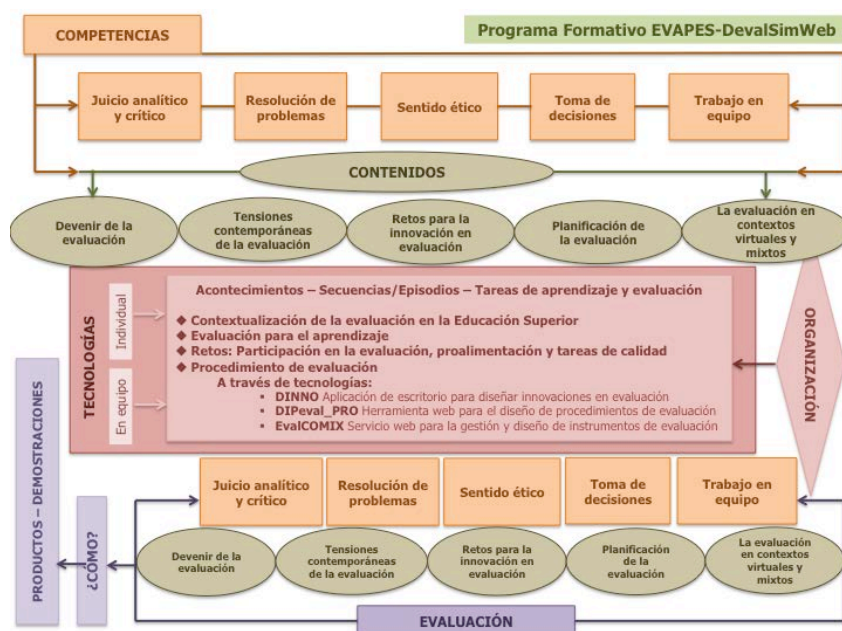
COMPETENCIAS

Programa Formativo EVAPES-DevalSimWeb

Juicio analítico y crítico

Resolución de problemas

Sentido ético

Toma de decisiones

Trabajo en equipo

CONTENIDOS

Devenir de la evaluación

Tensiones contemporáneas de la evaluación

Retos para la innovación en evaluación

Planificación de la evaluación

La evaluación en contextos virtuales y mixtos

TECNOLOGÍAS

Individual

En equipo

Acontecimientos – Secuencias/Episodios – Tareas de aprendizaje y evaluación

◆ Contextualización de la evaluación en la Educación Superior
◆ Evaluación para el aprendizaje
◆ Retos: Participación en la evaluación, proalimentación y tareas de calidad
◆ Procedimiento de evaluación

A través de tecnologías:

▪ DINNO Aplicación de escritorio para diseñar innovaciones en evaluación
▪ DIPeval_PRO Herramienta web para el diseño de procedimientos de evaluación
▪ EvalCOMIX Servicio web para la gestión y diseño de instrumentos de evaluación

ORGANIZACIÓN

PRODUCTOS – DEMOSTRACIONES

¿CÓMO?

Juicio analítico y crítico

Resolución de problemas

Sentido ético

Toma de decisiones

Trabajo en equipo

Devenir de la evaluación

Tensiones contemporáneas de la evaluación

Retos para la innovación en evaluación

Planificación de la evaluación

La evaluación en contextos virtuales y mixtos

EVALUACIÓN